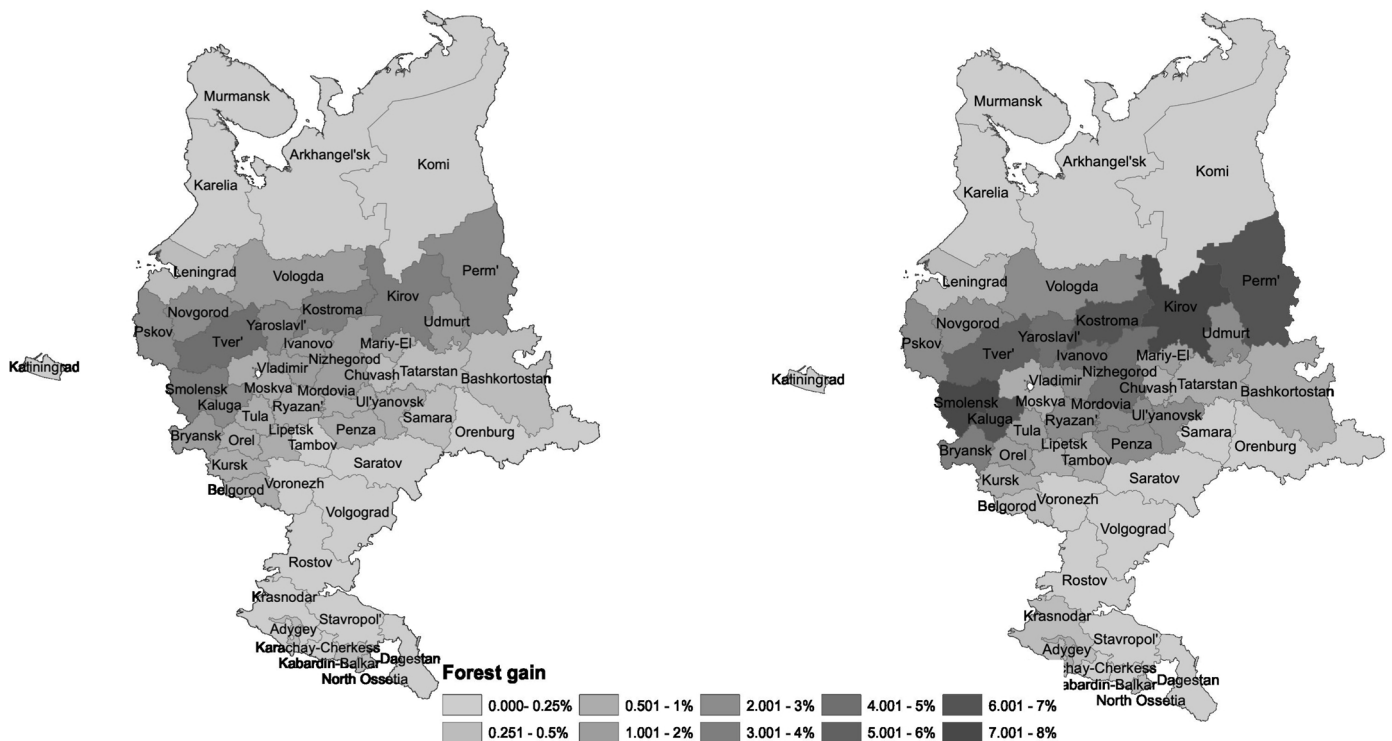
Murmansk
Arkhangel'sk
Komi
Karelia
Leningrad
Vologda
Perm'
Novgorod
Kostroma
Kirov
Pskov
Yaroslavl'
Udmurt
Tver'
Ivanovo
Mariy-El
Kaliningrad
Vladimir
Nizhegorod
Smolensk
Moskva
Chuvash
Tatarstan
Bashkortostan
Mordovia
Kaluga
Ryazan'
Ul'yanovsk
Tula
Samara
Penza
Bryansk
Orel
Lipetsk
Orenburg
Tambov
Kursk
Saratov
Voronezh
Belgorod
Volgograd
Rostov
Krasnodar
Stavropol'
Adygey
Karachay-Cherkess
Kabardin-Balkar
Dagestan
North Ossetia

Murmansk
Arkhangel'sk
Komi
Karelia
Leningrad
Vologda
Perm'
Kirov
Novgorod
Kostroma
Pskov
Yaroslavl'
Udmurt
Tver'
Ivanovo
Mariy-El
Kaliningrad
Vladimir
Nizhegorod
Chuvash
Tatarstan
Bashkortostan
Smolensk
Moskva
Mordovia
Kaluga
Ryazan'
Ul'yanovsk
Tula
Samara
Lipetsk
Penza
Orenburg
Bryansk
Orel
Tambov
Kursk
Saratov
Voronezh
Belgorod
Volgograd
Rostov
Krasnodar
Stavropol'
Adygey
chay-Cherkess
abardin-Balkar
Dagestan
North Ossetia

Forest gain
0.000- 0.25%
0.251 - 0.5%
0.501 - 1%
1.001 - 2%
2.001 - 3%
3.001 - 4%
4.001 - 5%
5.001 - 6%
6.001 - 7%
7.001 - 8%